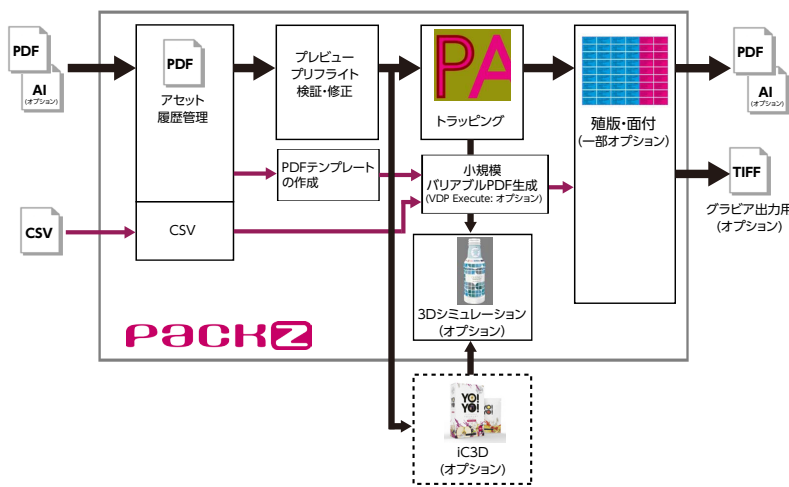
PDF

AI
(オプション)

PDF

アセット
履歴管理

プレビュー
プリフライト
検証・修正

PA

トラッピング

殖版・面付
(一部オプション)

PDF

AI
(オプション)

PDFテンプレート
の作成

小規模
バリアブルPDF生成
(VDP Execute: オプション)

TIFF

グラビア出力用
(オプション)

CSV

CSV

3Dシミュレーション
(オプション)

PACKZ

YO! YO!

iC3D
(オプション)